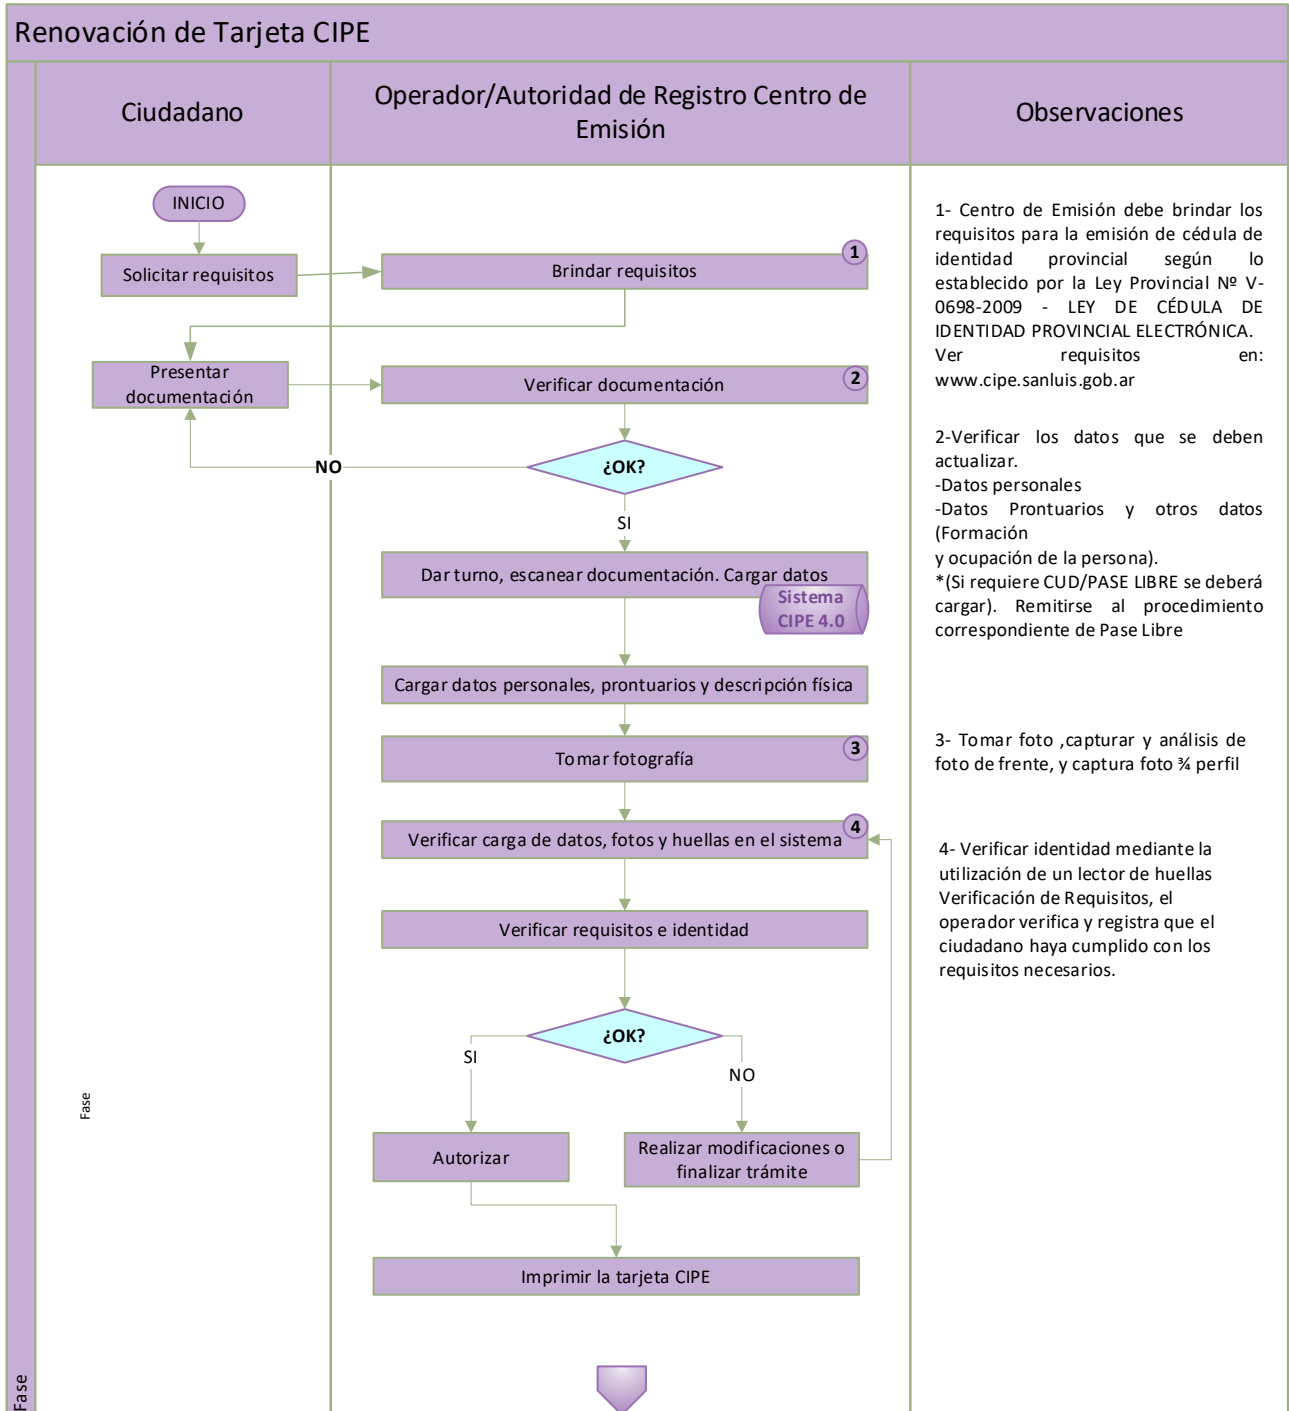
Renovación de Tarjeta CIPE

Ciudadano

Operador/Autoridad de Registro Centro de Emisión

Observaciones

INICIO

Solicitar requisitos

Brindar requisitos

1

Presentar documentación

Verificar documentación

2

NO

¿OK?

SI

Dar turno, escanear documentación. Cargar datos

Sistema CIPE 4.0

Cargar datos personales, prontuarios y descripción física

Tomar fotografía

3

Verificar carga de datos, fotos y huellas en el sistema

4

Verificar requisitos e identidad

¿OK?

SI

NO

Autorizar

Realizar modificaciones o finalizar trámite

Imprimir la tarjeta CIPE

Fase

Fase

1- Centro de Emisión debe brindar los requisitos para la emisión de cédula de identidad provincial según lo establecido por la Ley Provincial Nº V-0698-2009 - LEY DE CÉDULA DE IDENTIDAD PROVINCIAL ELECTRÓNICA. Ver requisitos en: www.cipe.sanluis.gob.ar

2-Verificar los datos que se deben actualizar.
-Datos personales
-Datos Prontuarios y otros datos (Formación
y ocupación de la persona).
*(Si requiere CUD/PASE LIBRE se deberá cargar). Remitirse al procedimiento correspondiente de Pase Libre

3- Tomar foto ,capturar y análisis de foto de frente, y captura foto ¾ perfil

4- Verificar identidad mediante la utilización de un lector de huellas Verificación de Requisitos, el operador verifica y registra que el ciudadano haya cumplido con los requisitos necesarios.